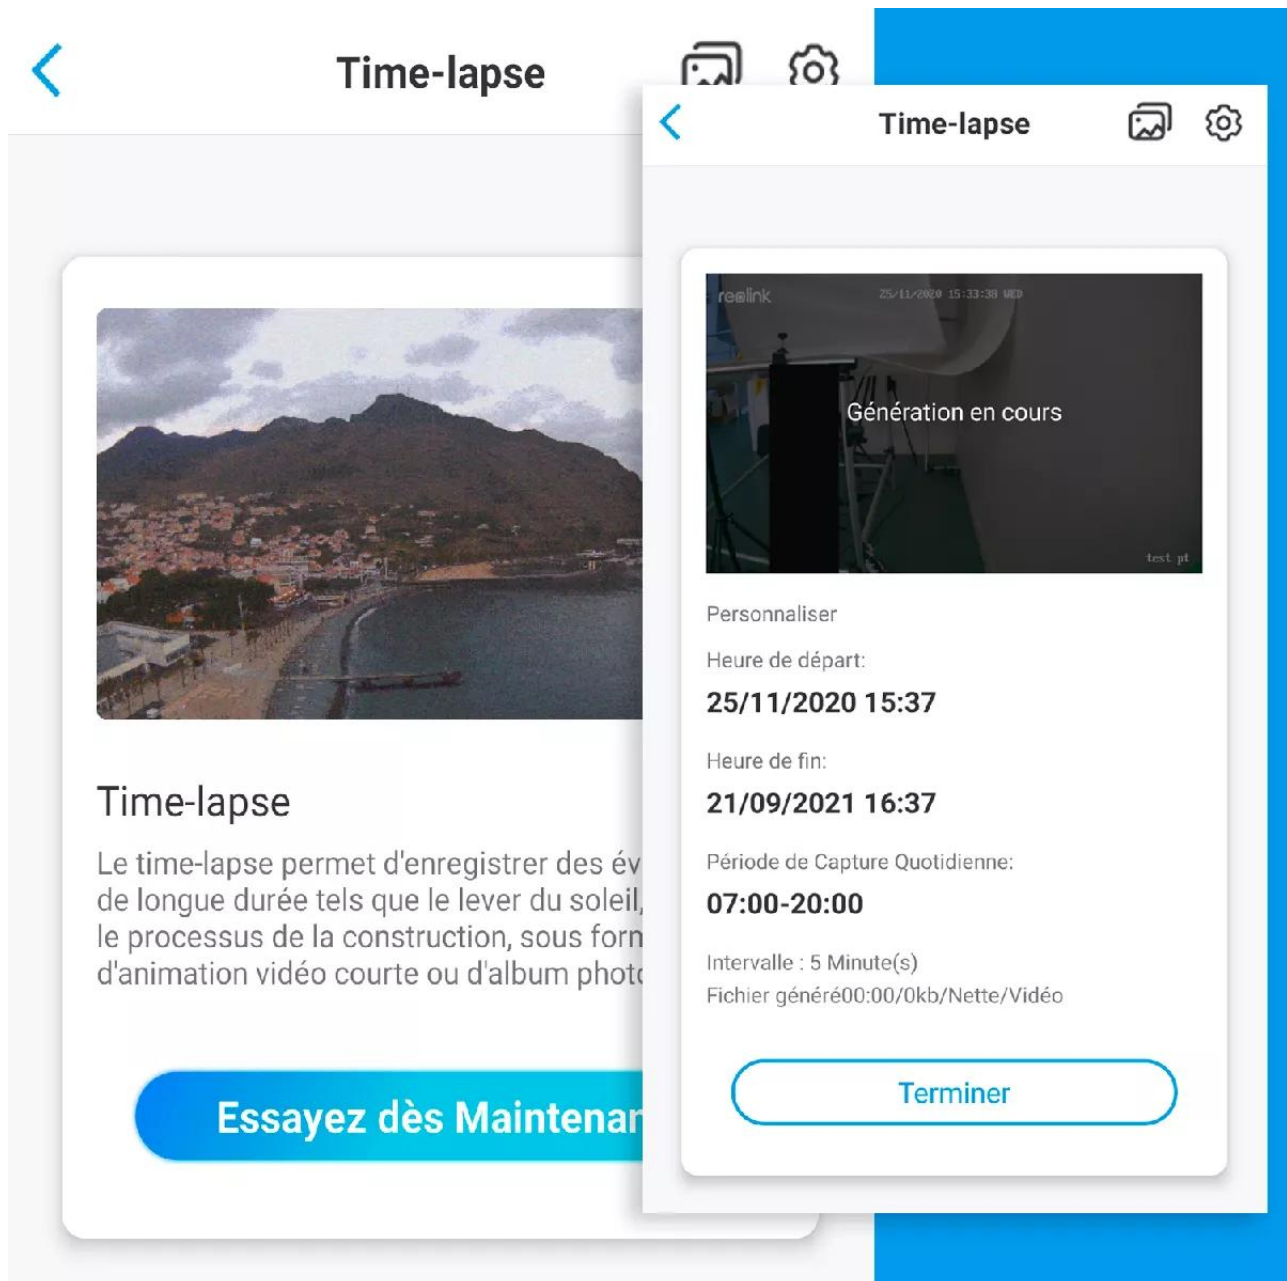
Time-lapse

Time-lapse

Le time-lapse permet d'enregistrer des év de longue durée tels que le lever du soleil, le processus de la construction, sous forn d'animation vidéo courte ou d'album photo

Essayez dès Maintenar

Time-lapse

reolink 25/11/2020 15:33:38 WED

Génération en cours

test pt

Personnaliser

Heure de départ:

25/11/2020 15:37

Heure de fin:

21/09/2021 16:37

Période de Capture Quotidienne:

07:00-20:00

Intervalle : 5 Minute(s)

Fichier généré00:00/0kb/Nette/Vidéo

Terminer